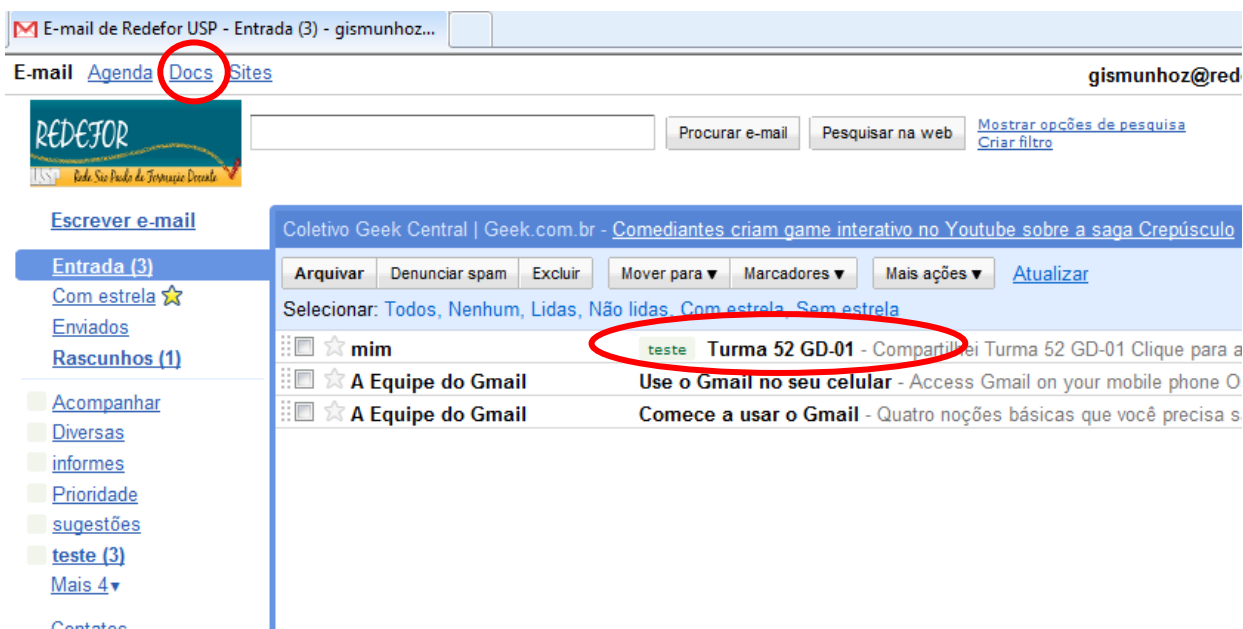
E-mail de Redefor USP - Entrada (3) - gismunhoz...

E-mail Agenda Docs Sites gismunhoz@rede

REDEFOR
USP Rede São Paulo de Formação Docente

Procurar e-mail Pesquisar na web Mostrar opções de pesquisa
Criar filtro

Escrever e-mail

Entrada (3)
Com estrela
Enviados
Rascunhos (1)

Acompanhar
Diversas
informes
Prioridade
sugestões
teste (3)
Mais 4▾

Contatos

Coletivo Geek Central | Geek.com.br - Comediantes criam game interativo no Youtube sobre a saga Crepúsculo

Arquivar Denunciar spam Excluir Mover para ▾ Marcadores ▾ Mais ações ▾ Atualizar

Selecionar: Todos, Nenhum, Lidas, Não lidas, Com estrela, Sem estrela

mim teste Turma 52 GD-01 - Compartilhei Turma 52 GD-01 Clique para a
A Equipe do Gmail Use o Gmail no seu celular - Access Gmail on your mobile phone O
A Equipe do Gmail Comece a usar o Gmail - Quatro noções básicas que você precisa s